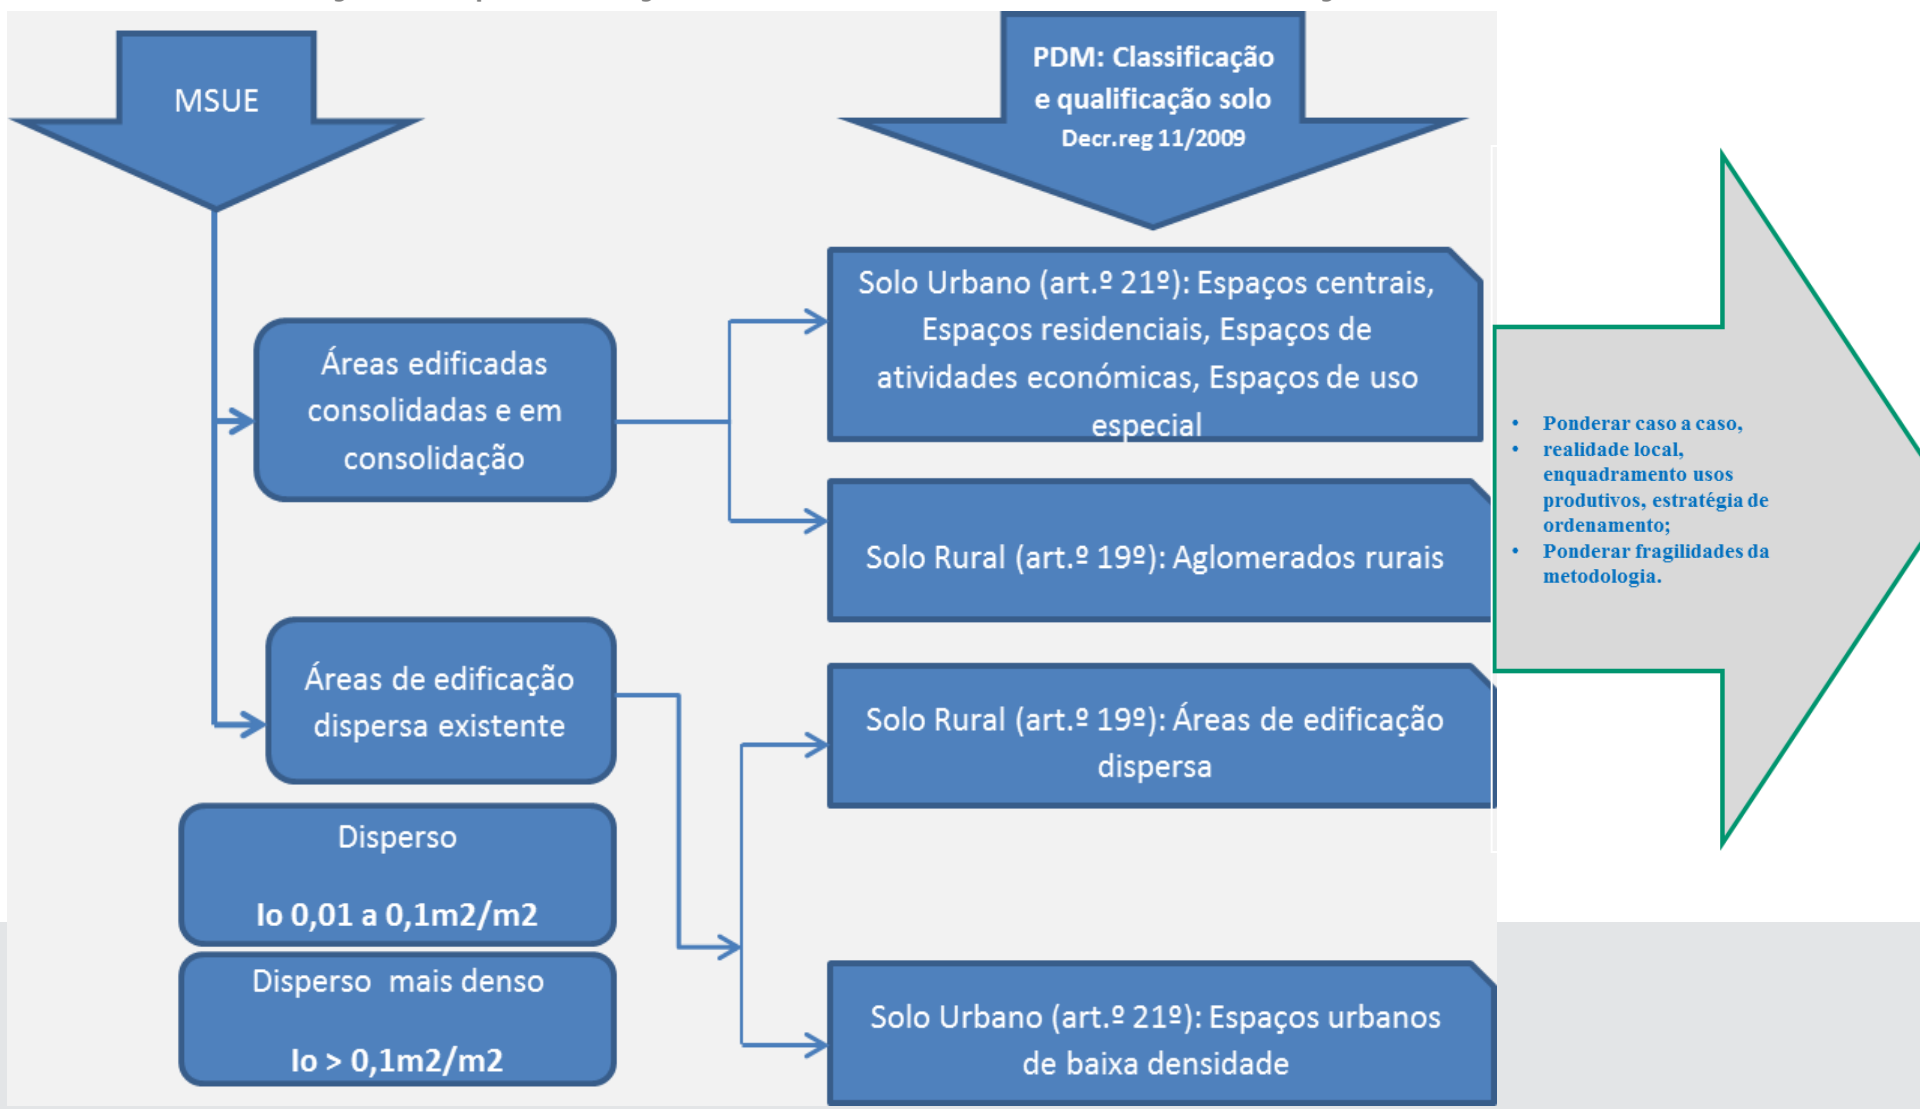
MSUE

PDM: Classificação e qualificação solo
Decr.reg 11/2009

Áreas edificadas consolidadas e em consolidação

Solo Urbano (art.º 21º): Espaços centrais, Espaços residenciais, Espaços de atividades económicas, Espaços de uso especial

Solo Rural (art.º 19º): Aglomerados rurais

• Ponderar caso a caso,
• realidade local, enquadramento usos produtivos, estratégia de ordenamento;
• Ponderar fragilidades da metodologia.

Áreas de edificação dispersa existente

Solo Rural (art.º 19º): Áreas de edificação dispersa

Disperso

Io 0,01 a 0,1m2/m2

Disperso mais denso

Io > 0,1m2/m2

Solo Urbano (art.º 21º): Espaços urbanos de baixa densidade